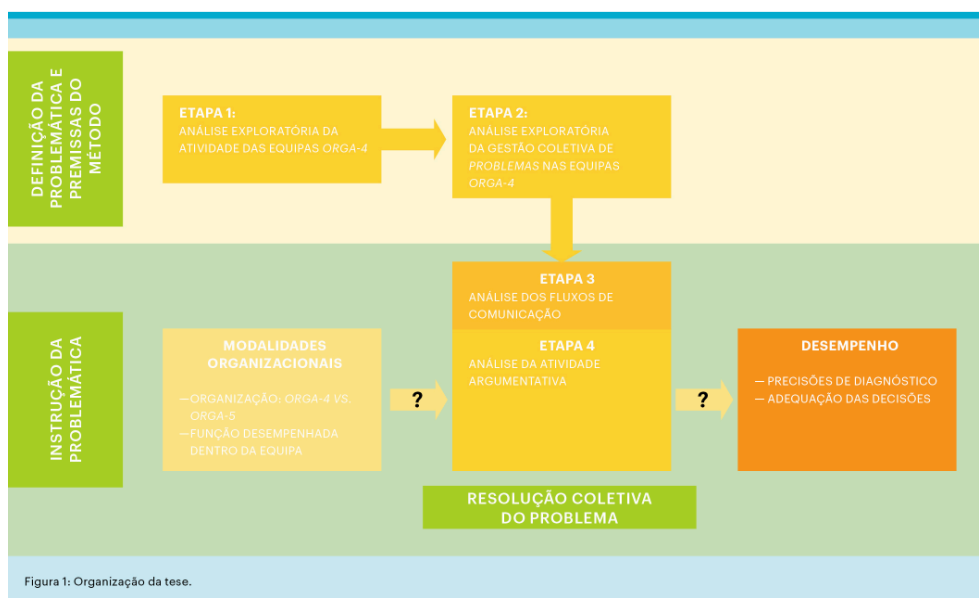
DEFINIÇÃO DA PROBLEMÁTICA E PREMISSAS DO MÉTODO

ETAPA 1:
ANÁLISE EXPLORATÓRIA DA ATIVIDADE DAS EQUIPAS ORGA-4

ETAPA 2:
ANÁLISE EXPLORATÓRIA DA GESTÃO COLETIVA DE PROBLEMAS NAS EQUIPAS ORGA-4

INSTRUÇÃO DA PROBLEMÁTICA

ETAPA 3
ANÁLISE DOS FLUXOS DE COMUNICAÇÃO

MODALIDADES ORGANIZACIONAIS
— ORGANIZAÇÃO: ORGA-4 VS. ORGA-5
— FUNÇÃO DESEMPENHADA DENTRO DA EQUIPA

?

ETAPA 4
ANÁLISE DA ATIVIDADE ARGUMENTATIVA

?

DESEMPENHO
— PRECISÕES DE DIAGNÓSTICO
— ADEQUAÇÃO DAS DECISÕES

RESOLUÇÃO COLETIVA DO PROBLEMA

Figura 1: Organização da tese.